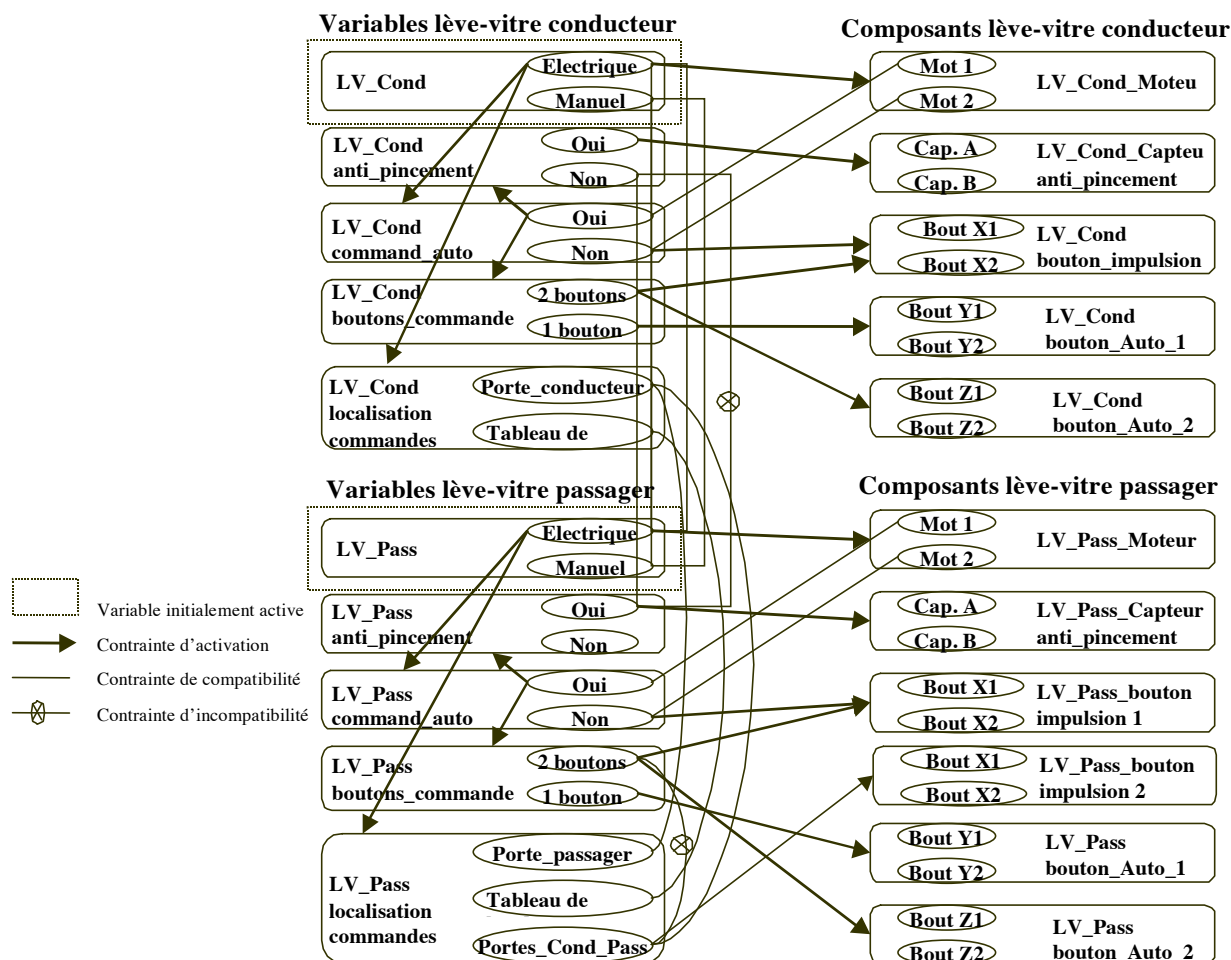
Variables lève-vitre conducteur

LV_Cond
Electrique
Manuel

LV_Cond anti_pincement
Oui
Non

LV_Cond command_auto
Oui
Non

LV_Cond boutons_commande
2 boutons
1 bouton

LV_Cond localisation commandes
Porte_conducteur
Tableau de

Composants lève-vitre conducteur

Mot 1
Mot 2
LV_Cond_Moteu

Cap. A
Cap. B
LV_Cond_Capteu anti_pincement

Bout X1
Bout X2
LV_Cond bouton_impulsion

Bout Y1
Bout Y2
LV_Cond bouton_Auto_1

Bout Z1
Bout Z2
LV_Cond bouton_Auto_2

Variables lève-vitre passager

LV_Pass
Electrique
Manuel

LV_Pass anti_pincement
Oui
Non

LV_Pass command_auto
Oui
Non

LV_Pass boutons_commande
2 boutons
1 bouton

LV_Pass localisation commandes
Porte_passager
Tableau de
Portes_Cond_Pass

Composants lève-vitre passager

Mot 1
Mot 2
LV_Pass_Moteur

Cap. A
Cap. B
LV_Pass_Capteur anti_pincement

Bout X1
Bout X2
LV_Pass_bouton impulsion 1

Bout X1
Bout X2
LV_Pass_bouton impulsion 2

Bout Y1
Bout Y2
LV_Pass bouton_Auto_1

Bout Z1
Bout Z2
LV_Pass bouton_Auto_2

Variable initialement active
Contrainte d'activation
Contrainte de compatibilité
Contrainte d'incompatibilité